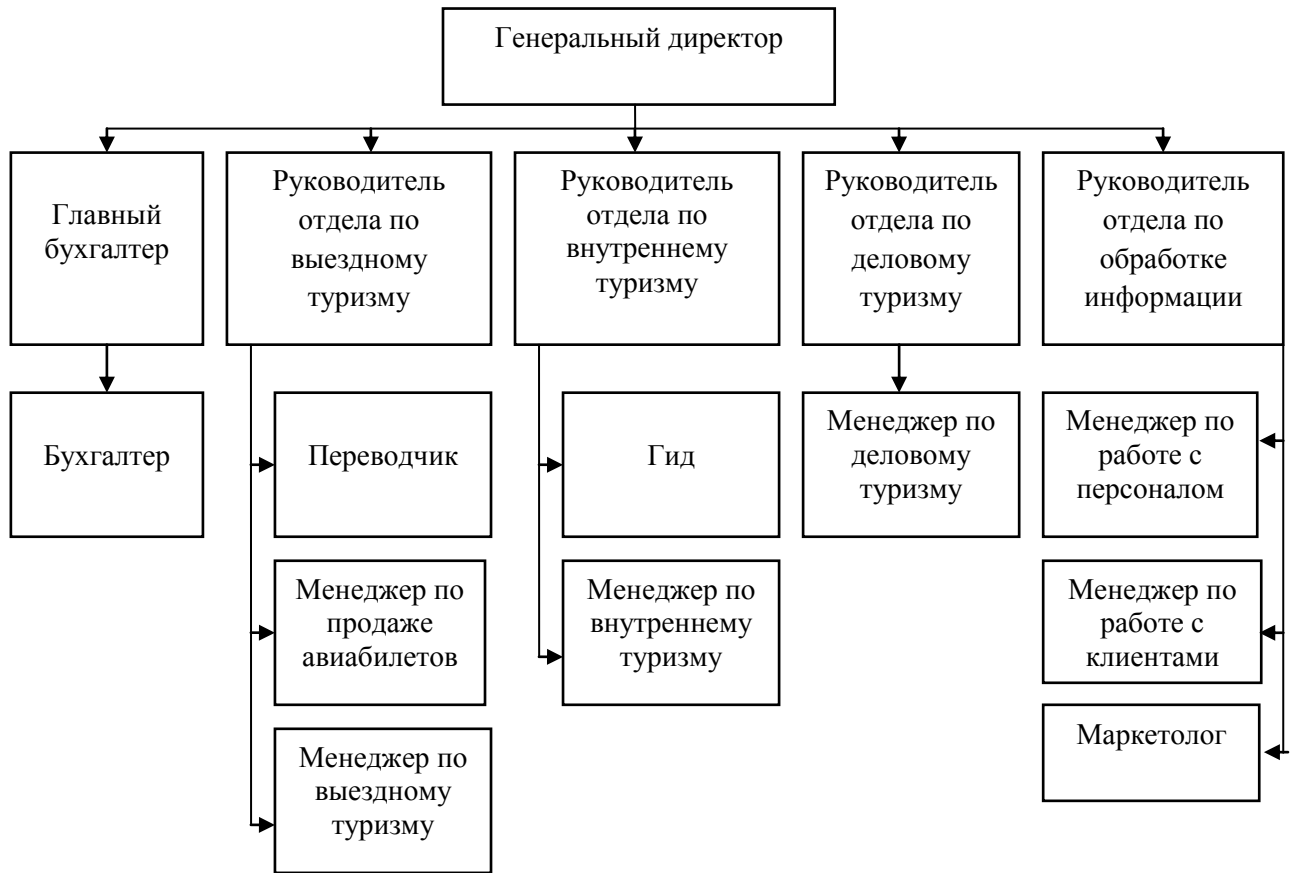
Генеральный директор

Главный бухгалтер

Руководитель отдела по выездному туризму

Руководитель отдела по внутреннему туризму

Руководитель отдела по деловому туризму

Руководитель отдела по обработке информации

Бухгалтер

Переводчик

Гид

Менеджер по деловому туризму

Менеджер по работе с персоналом

Менеджер по продаже авиабилетов

Менеджер по внутреннему туризму

Менеджер по работе с клиентами

Маркетолог

Менеджер по выездному туризму